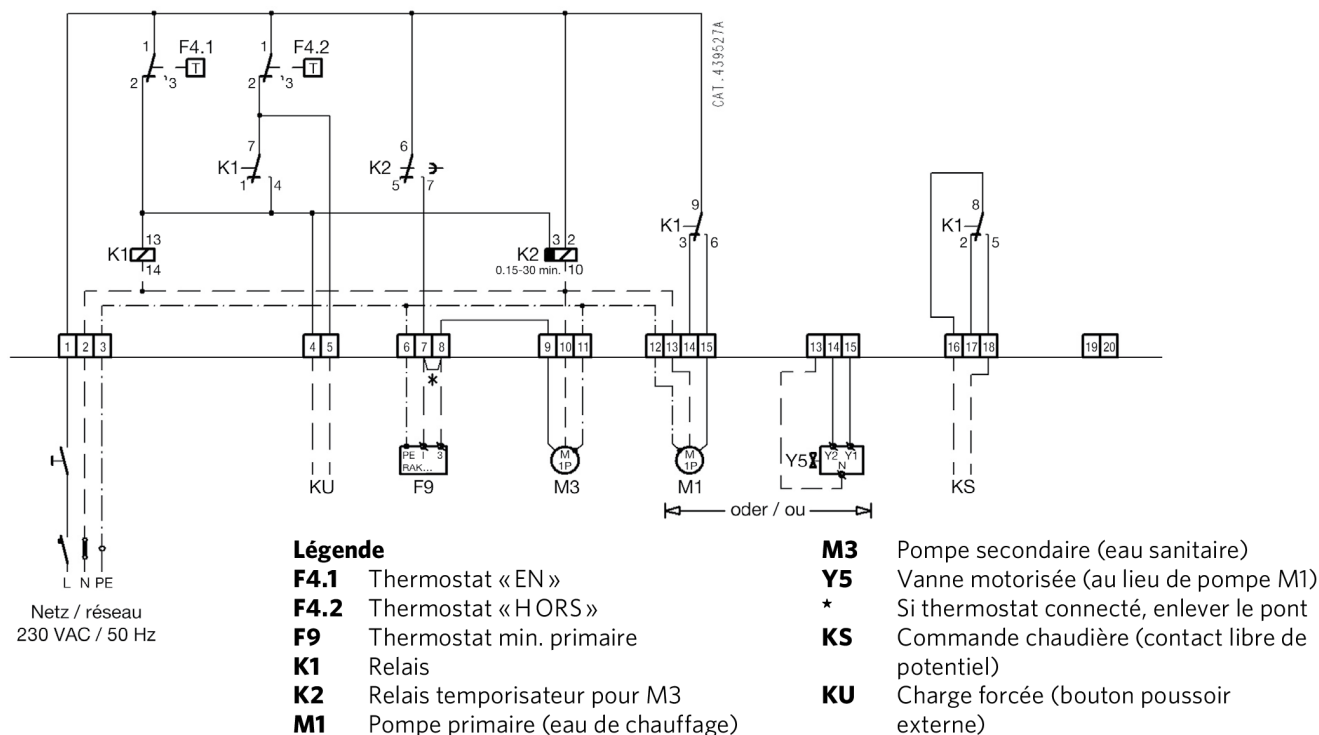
CAT.439527A

1 F4.1 2 3

1 F4.2 2 3

7 K1 1 4

6 K2 5 7

9 K1 3 6

8 K1 2 5

K1 13 14

K2 3 2 0.15-30 min. 10

1 2 3 4 5 6 7 8 9 10 11 12 13 14 15 13 14 15 16 17 18 19 20

*

KU

PE I 3 RAK...

F9

M 1P

M3

M 1P

M1

Y5 Y2 Y1 N

KS

oder / ou

L N PE

Netz / réseau 230 VAC / 50 Hz

**Légende**

**F4.1** Thermostat « EN »
**F4.2** Thermostat « H ORS »
**F9** Thermostat min. primaire
**K1** Relais
**K2** Relais temporisateur pour M3
**M1** Pompe primaire (eau de chauffage)
**M3** Pompe secondaire (eau sanitaire)
**Y5** Vanne motorisée (au lieu de pompe M1)
***** Si thermostat connecté, enlever le pont
**KS** Commande chaudière (contact libre de potentiel)
**KU** Charge forcée (bouton poussoir externe)